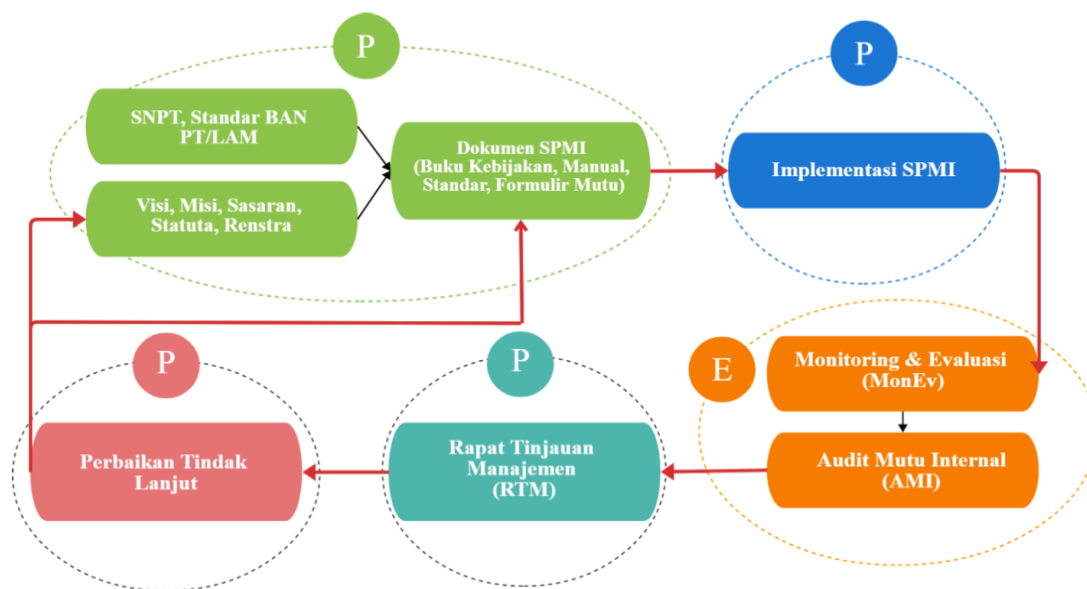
P

SNPT, Standar BAN PT/LAM

Visi, Misi, Sasaran, Statuta, Renstra

Dokumen SPMI (Buku Kebijakan, Manual, Standar, Formulir Mutu)

P

Implementasi SPMI

E

Monitoring & Evaluasi (MonEv)

Audit Mutu Internal (AMI)

P

Rapat Tinjauan Manajemen (RTM)

P

Perbaikan Tindak Lanjut